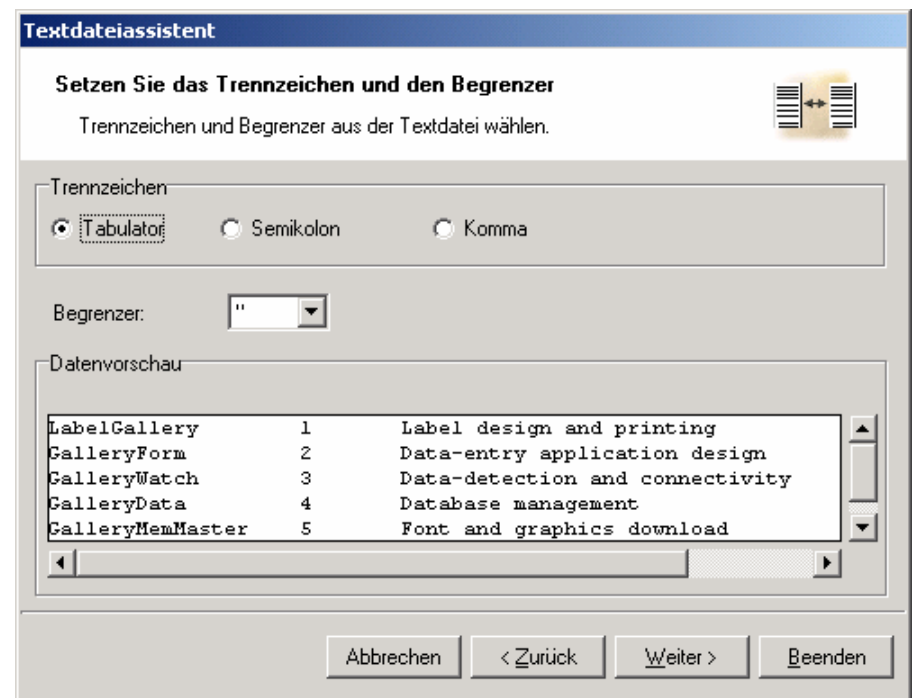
Textdateiassistent

Setzen Sie das Trennzeichen und den Begrenzer

Trennzeichen und Begrenzer aus der Textdatei wählen.

Trennzeichen

Tabulator Semikolon Komma

Begrenzer: "

Datenvorschau

| | | |
|---|---|---|
| LabelGallery | 1 | Label design and printing |
| GalleryForm | 2 | Data-entry application design |
| GalleryWatch | 3 | Data-detection and connectivity |
| GalleryData | 4 | Database management |
| GalleryMemMaster | 5 | Font and graphics download |

Abbrechen < Zurück Weiter > Beenden